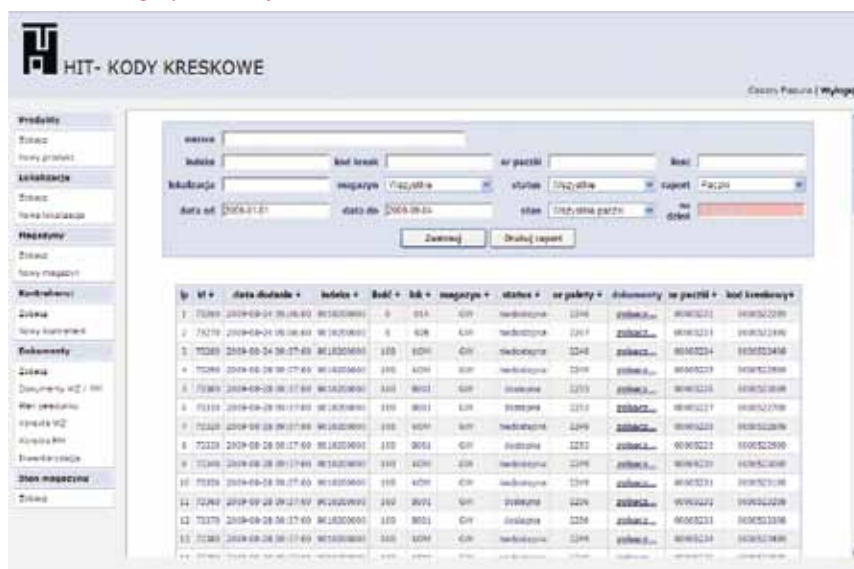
HIT- KODY KRESKOWE

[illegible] | Wyloguj

Produkty
Zobacz
Nowy produkt
Lokalizacje
Zobacz
Nowa lokalizacja
Magazyny
Zobacz
Nowy magazyn
Kontrahenci
Zobacz
Nowy kontrahent
Dokumenty
Zobacz
Dokumenty WZ / MM
Wpis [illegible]
Korekta WZ
Korekta MM
Inwentaryzacja
Stan magazynu
Zobacz

nazwa
indeks | kod kresk | nr paczki | ilość
lokalizacja | magazyn Wszystkie | status Wszystkie | raport Paczki
data od 2009-01-01 | data do 2009-09-04 | stan Wszystkie paczki | na dzień

Zatwierdź | Drukuj raport

| lp | id | data dodania | indeks | ilość | lok | magazyn | status | nr palety | dokumenty | nr paczki | kod kreskowy |
|---|---|---|---|---|---|---|---|---|---|---|---|
| 1 | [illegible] | 2009-08-24 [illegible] | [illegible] | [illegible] | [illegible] | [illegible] | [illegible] | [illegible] | zobacz... | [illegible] | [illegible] |
| 2 | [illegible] | 2009-08-24 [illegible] | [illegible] | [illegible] | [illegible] | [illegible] | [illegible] | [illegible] | zobacz... | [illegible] | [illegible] |
| 3 | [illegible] | 2009-08-24 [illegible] | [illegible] | 100 | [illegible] | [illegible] | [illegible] | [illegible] | zobacz... | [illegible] | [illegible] |
| 4 | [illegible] | 2009-08-28 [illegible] | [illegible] | 100 | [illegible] | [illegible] | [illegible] | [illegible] | zobacz... | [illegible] | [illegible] |
| 5 | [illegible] | 2009-08-28 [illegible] | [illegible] | 100 | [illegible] | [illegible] | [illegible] | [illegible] | zobacz... | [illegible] | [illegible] |
| 6 | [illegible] | 2009-08-28 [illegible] | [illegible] | 100 | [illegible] | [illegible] | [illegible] | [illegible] | zobacz... | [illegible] | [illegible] |
| 7 | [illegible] | 2009-08-28 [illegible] | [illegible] | 100 | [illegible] | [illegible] | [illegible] | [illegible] | zobacz... | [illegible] | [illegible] |
| 8 | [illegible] | 2009-08-28 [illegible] | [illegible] | 100 | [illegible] | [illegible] | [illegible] | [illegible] | zobacz... | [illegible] | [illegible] |
| 9 | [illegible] | 2009-08-28 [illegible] | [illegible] | 100 | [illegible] | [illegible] | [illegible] | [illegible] | zobacz... | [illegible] | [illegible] |
| 10 | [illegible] | 2009-08-28 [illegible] | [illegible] | 100 | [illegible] | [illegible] | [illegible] | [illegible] | zobacz... | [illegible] | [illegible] |
| 11 | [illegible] | 2009-08-28 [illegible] | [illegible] | 100 | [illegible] | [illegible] | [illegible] | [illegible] | zobacz... | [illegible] | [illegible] |
| 12 | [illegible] | 2009-08-28 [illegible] | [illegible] | 100 | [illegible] | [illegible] | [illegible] | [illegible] | zobacz... | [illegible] | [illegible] |
| 13 | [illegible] | 2009-08-28 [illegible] | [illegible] | 100 | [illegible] | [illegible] | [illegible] | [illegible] | zobacz... | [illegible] | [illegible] |